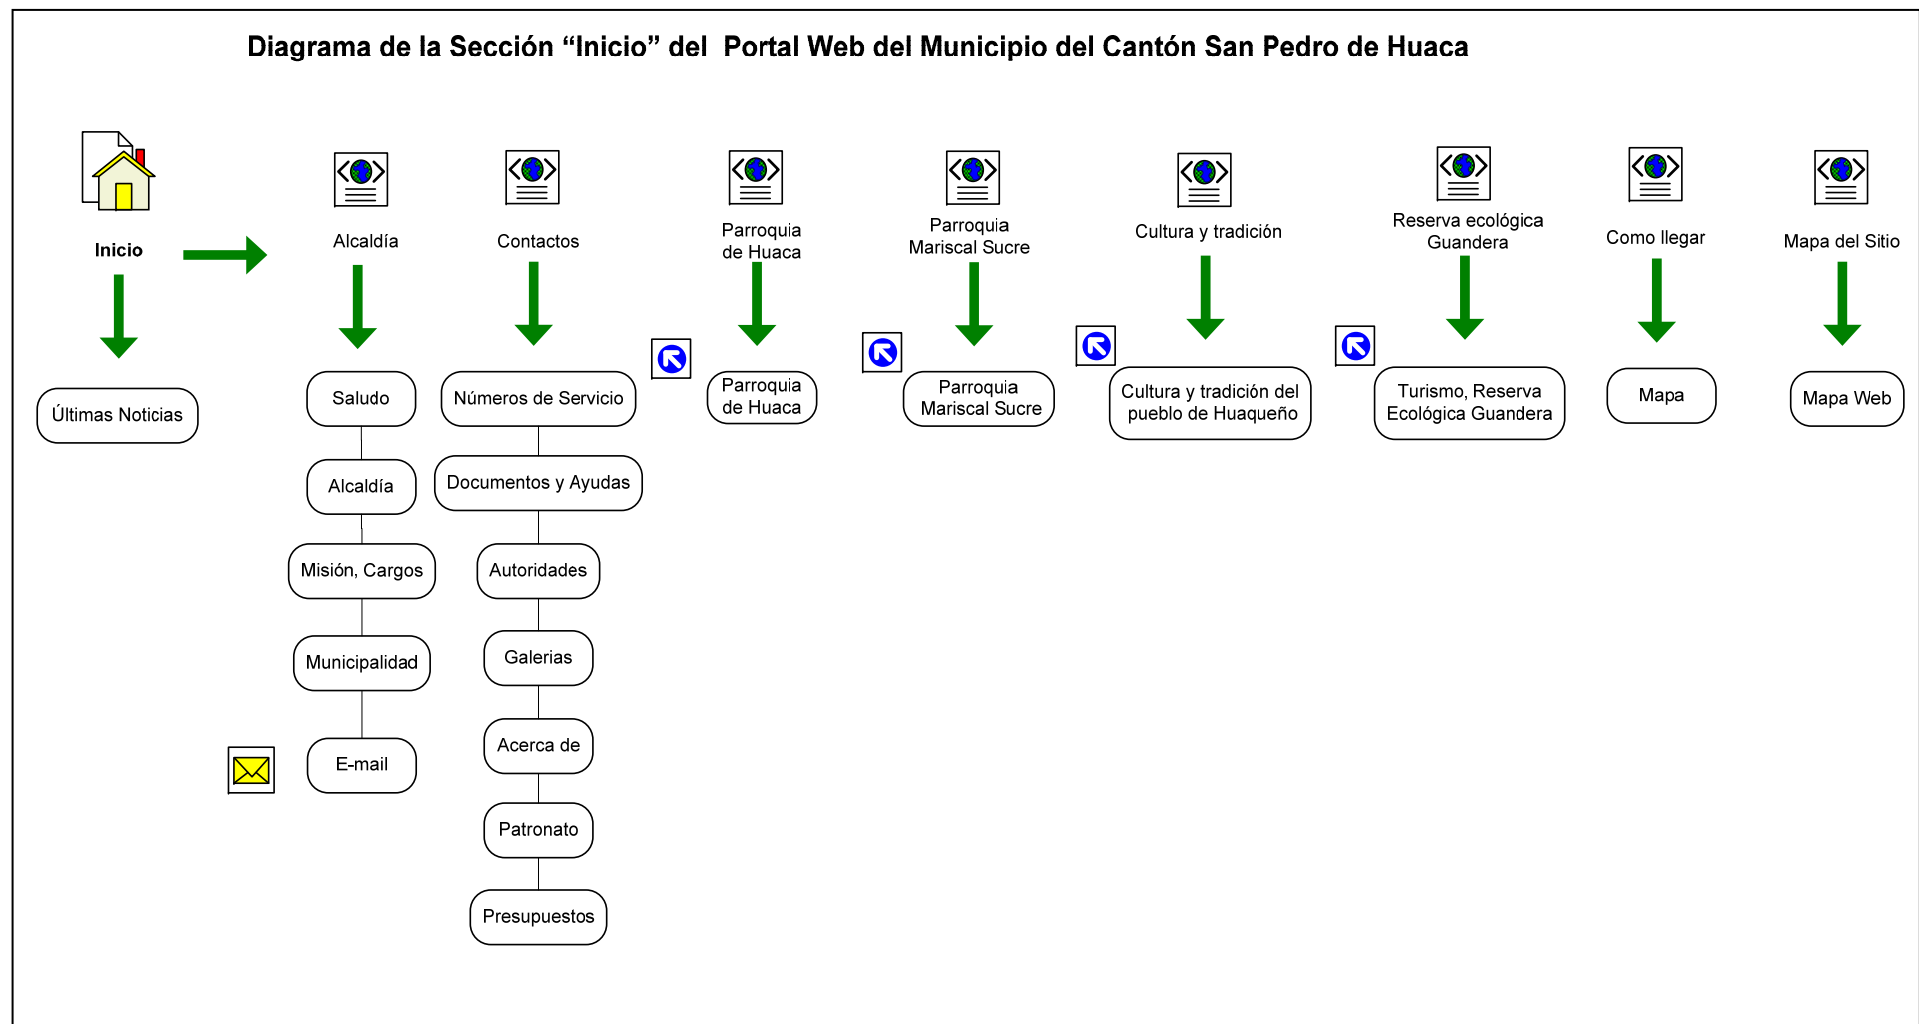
Diagrama de la Sección “Inicio” del Portal Web del Municipio del Cantón San Pedro de Huaca

Inicio

Últimas Noticias

Alcaldía

Saludo

Alcaldía

Misión, Cargos

Municipalidad

E-mail

Contactos

Números de Servicio

Documentos y Ayudas

Autoridades

Galerias

Acerca de

Patronato

Presupuestos

Parroquia de Huaca

Parroquia de Huaca

Parroquia Mariscal Sucre

Parroquia Mariscal Sucre

Cultura y tradición

Cultura y tradición del pueblo de Huaqueño

Reserva ecológica Guandera

Turismo, Reserva Ecológica Guandera

Como llegar

Mapa

Mapa del Sitio

Mapa Web